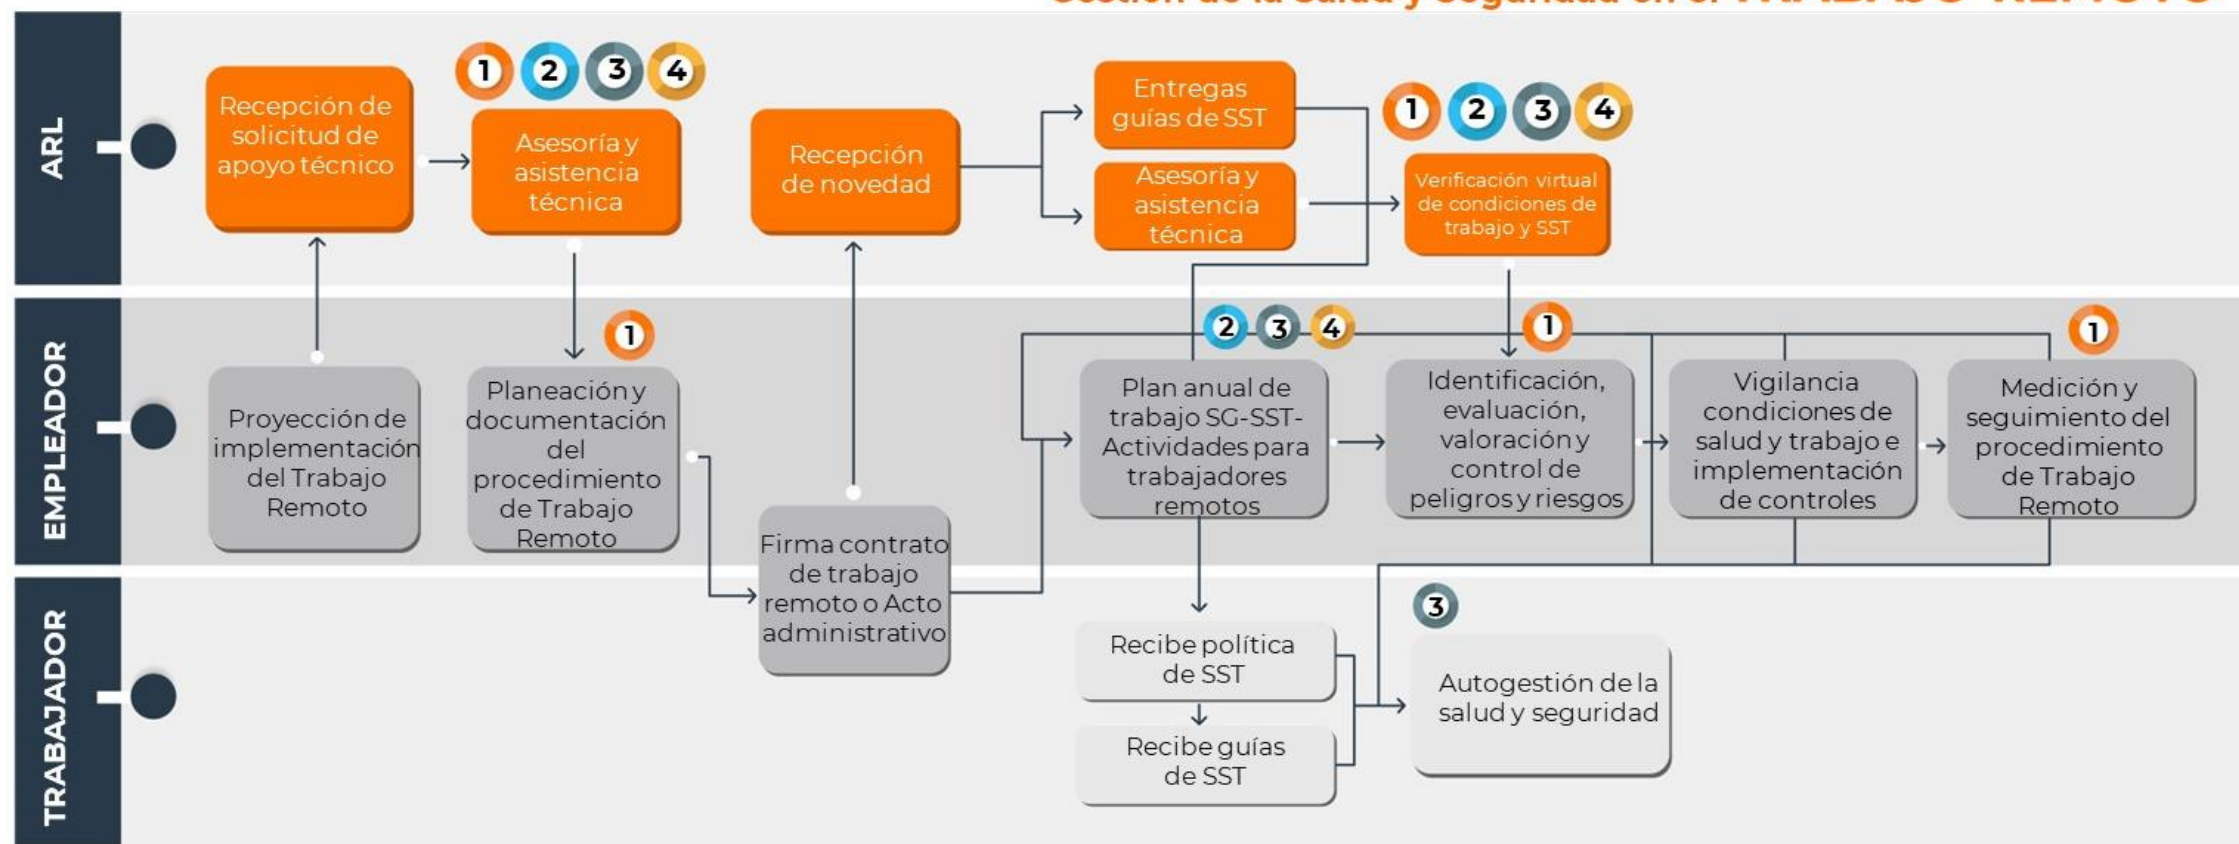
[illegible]

ARL

Recepción de solicitud de apoyo técnico

1 2 3 4

Asesoría y asistencia técnica

Recepción de novedad

Entregas guías de SST

Asesoría y asistencia técnica

1 2 3 4

Verificación virtual de condiciones de trabajo y SST

EMPLEADOR

Proyección de implementación del Trabajo Remoto

1

Planeación y documentación del procedimiento de Trabajo Remoto

Firma contrato de trabajo remoto o Acto administrativo

2 3 4

Plan anual de trabajo SG-SST- Actividades para trabajadores remotos

1

Identificación, evaluación, valoración y control de peligros y riesgos

Vigilancia condiciones de salud y trabajo e implementación de controles

1

Medición y seguimiento del procedimiento de Trabajo Remoto

TRABAJADOR

Recibe política de SST

Recibe guías de SST

3

Autogestión de la salud y seguridad